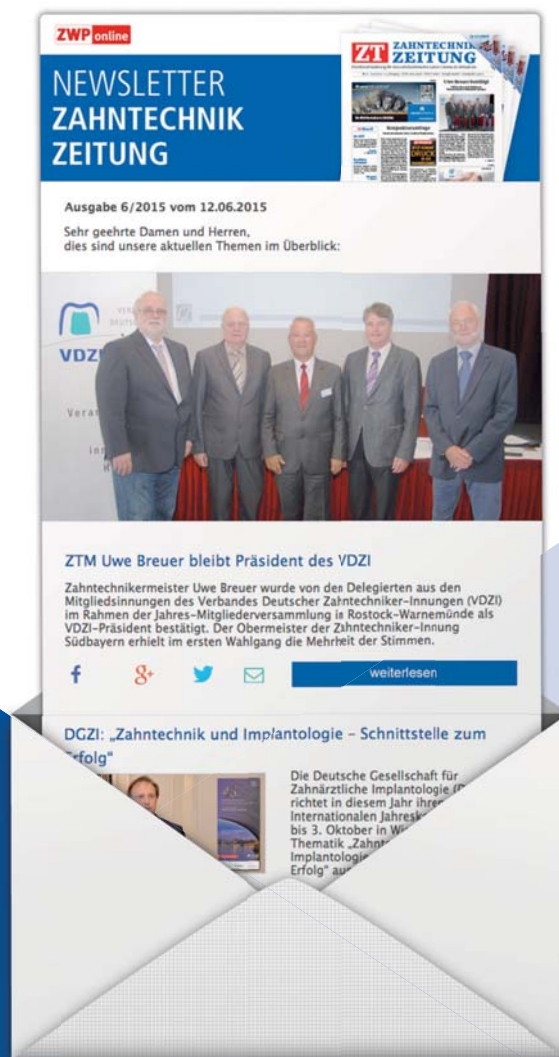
ZWP online

NEWSLETTER
ZAHNTECHNIK
ZEITUNG

ZT ZAHNTECHNIK ZEITUNG

Ausgabe 6/2015 vom 12.06.2015

Sehr geehrte Damen und Herren,
dies sind unsere aktuellen Themen im Überblick:

VDZI

ZTM Uwe Breuer bleibt Präsident des VDZI

Zahntechnikermeister Uwe Breuer wurde von den Delegierten aus den Mitgliedsinnungen des Verbandes Deutscher Zahntechniker-Innungen (VDZI) im Rahmen der Jahres-Mitgliederversammlung in Rostock-Warnemünde als VDZI-Präsident bestätigt. Der Obermeister der Zahntechniker-Innung Südbayern erhielt im ersten Wahlgang die Mehrheit der Stimmen.

weiterlesen

DGZI: „Zahntechnik und Implantologie – Schnittstelle zum Erfolg"

Die Deutsche Gesellschaft für Zahnärztliche Implantologie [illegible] richtet in diesem Jahr ihren Internationalen Jahresk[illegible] bis 3. Oktober in W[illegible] Thematik „Zahnt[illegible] Implantologie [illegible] Erfolg" au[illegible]